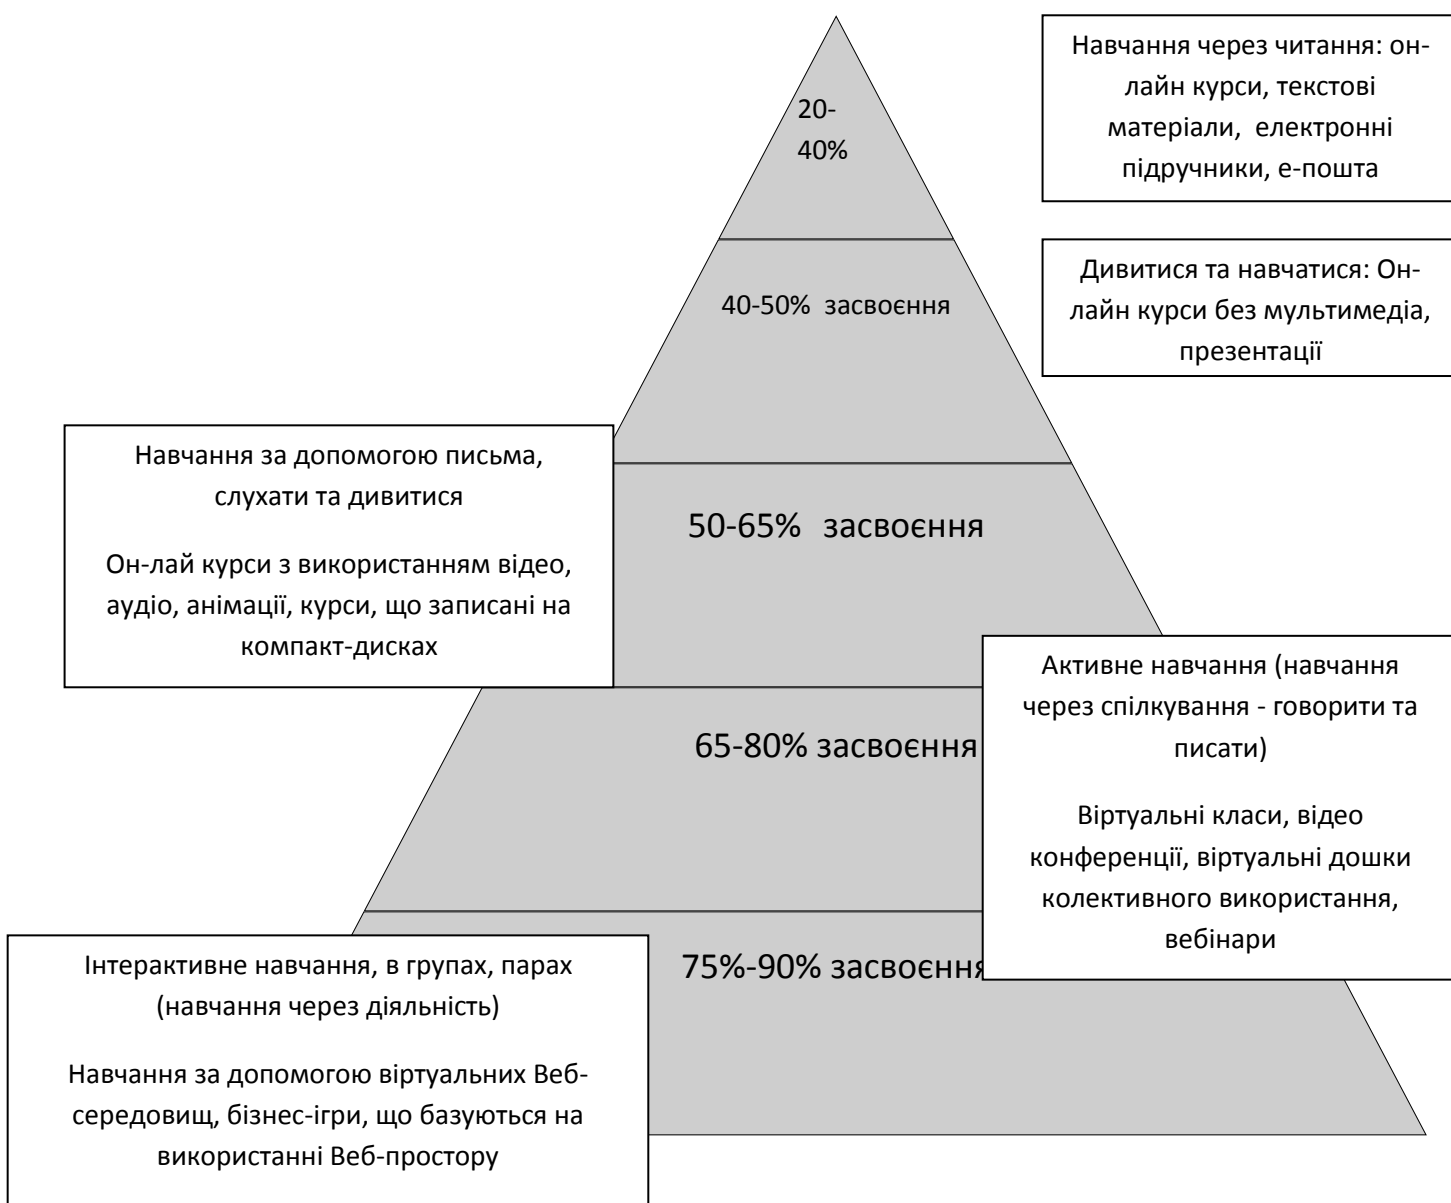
20-40%

Навчання через читання: онлайн курси, текстові матеріали, електронні підручники, е-пошта

40-50% засвоєння

Дивитися та навчатися: Онлайн курси без мультимедіа, презентації

Навчання за допомогою письма, слухати та дивитися

Он-лай курси з використанням відео, аудіо, анімації, курси, що записані на компакт-дисках

50-65% засвоєння

65-80% засвоєння

Активне навчання (навчання через спілкування - говорити та писати)

Віртуальні класи, відео конференції, віртуальні дошки колективного використання, вебінари

75%-90% засвоєння

Інтерактивне навчання, в групах, парах (навчання через діяльність)

Навчання за допомогою віртуальних Веб-середовищ, бізнес-ігри, що базуються на використанні Веб-простору